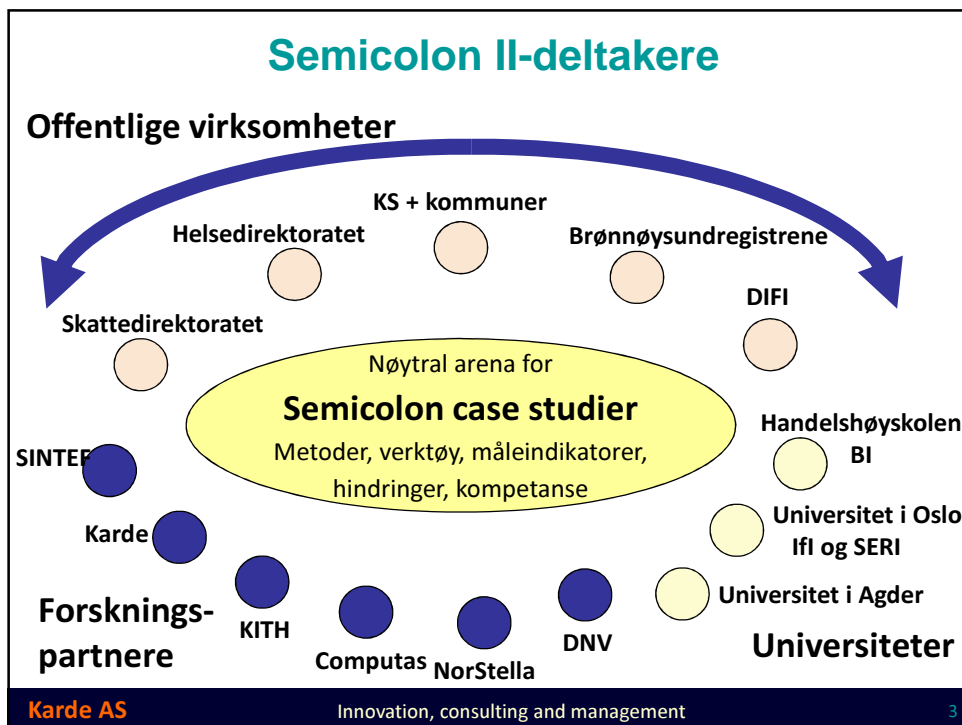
Semicolon II-deltakere

Offentlige virksomheter

KS + kommuner

Helsedirektoratet

Brønnøysundregistrene

DIFI

Skattedirektoratet

Nøytral arena for

Semicolon case studier

Metoder, verktøy, måleindikatorer, hindringer, kompetanse

Handelshøyskolen BI

SINTEF

Universitet i Oslo IfI og SERI

Karde

Universitet i Agder

Forsknings-partnere

KITH

DNV

Universiteter

Computas

NorStella

Karde AS

Innovation, consulting and management

3